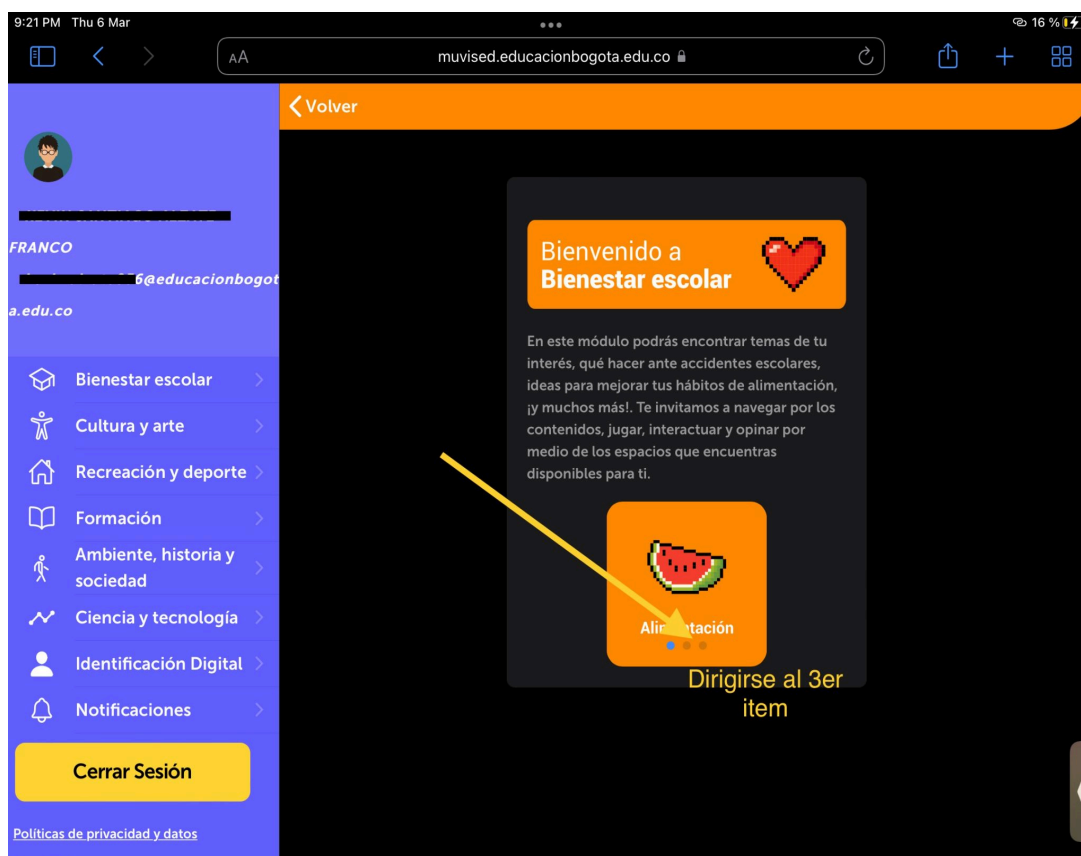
9:21 PM Thu 6 Mar

16 %

AA muvised.educacionbogota.edu.co

FRANCO

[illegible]6@educacionbogota.edu.co

Bienestar escolar

Cultura y arte

Recreación y deporte

Formación

Ambiente, historia y sociedad

Ciencia y tecnología

Identificación Digital

Notificaciones

Cerrar Sesión

Políticas de privacidad y datos

Volver

Bienvenido a
Bienestar escolar

En este módulo podrás encontrar temas de tu interés, qué hacer ante accidentes escolares, ideas para mejorar tus hábitos de alimentación, ¡y muchos más!. Te invitamos a navegar por los contenidos, jugar, interactuar y opinar por medio de los espacios que encuentras disponibles para ti.

Ali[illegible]tación

Dirigirse al 3er item